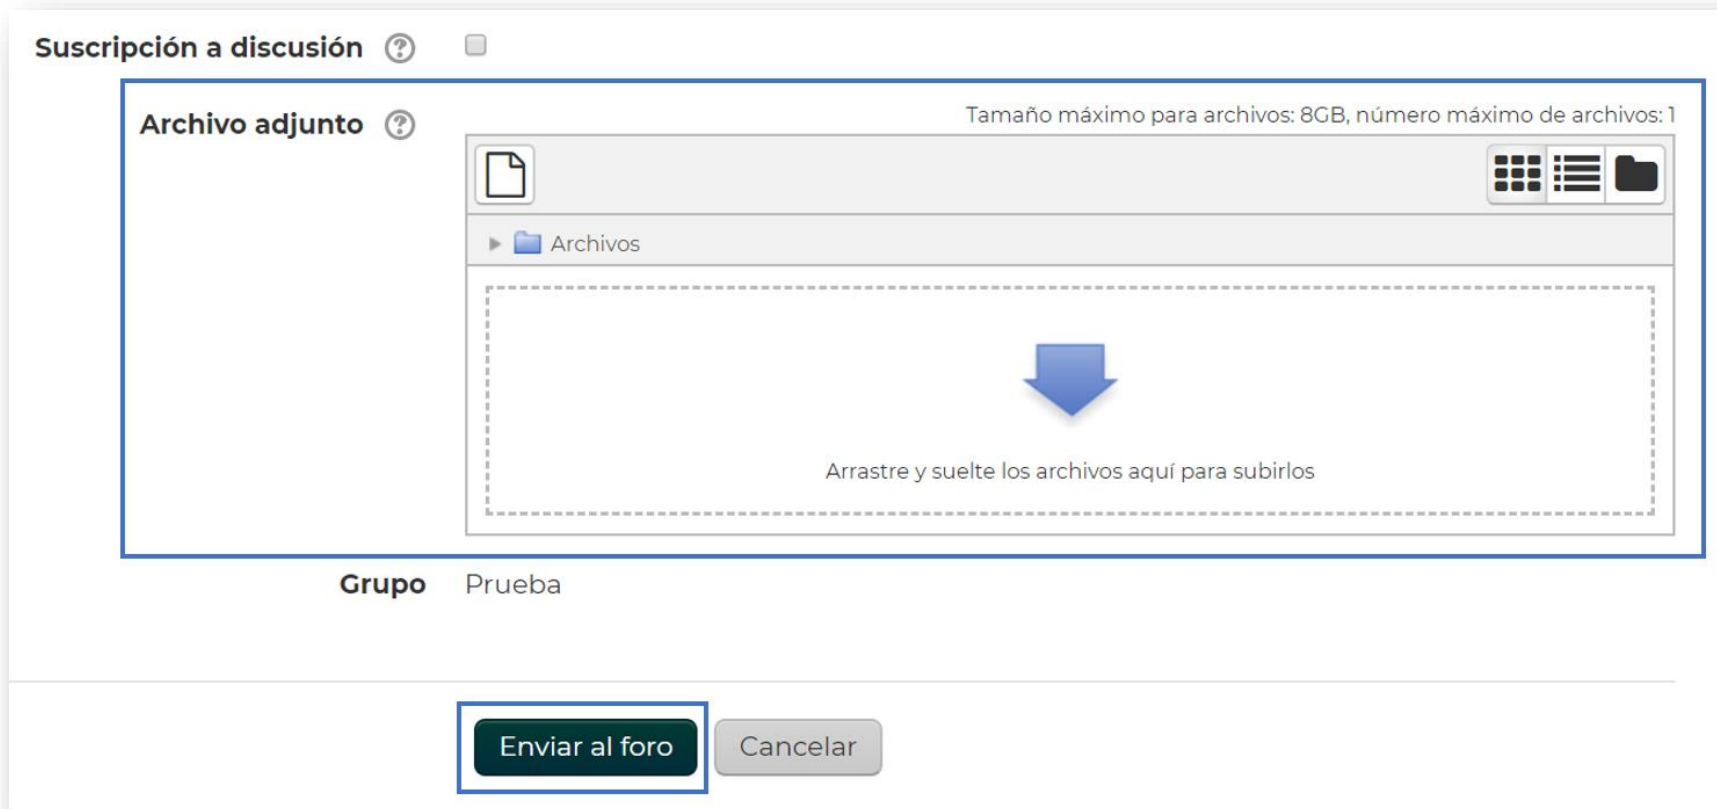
Suscripción a discusión

Archivo adjunto

Tamaño máximo para archivos: 8GB, número máximo de archivos: 1

Archivos

Arrastre y suelte los archivos aquí para subirlos

Grupo Prueba

Enviar al foro Cancelar